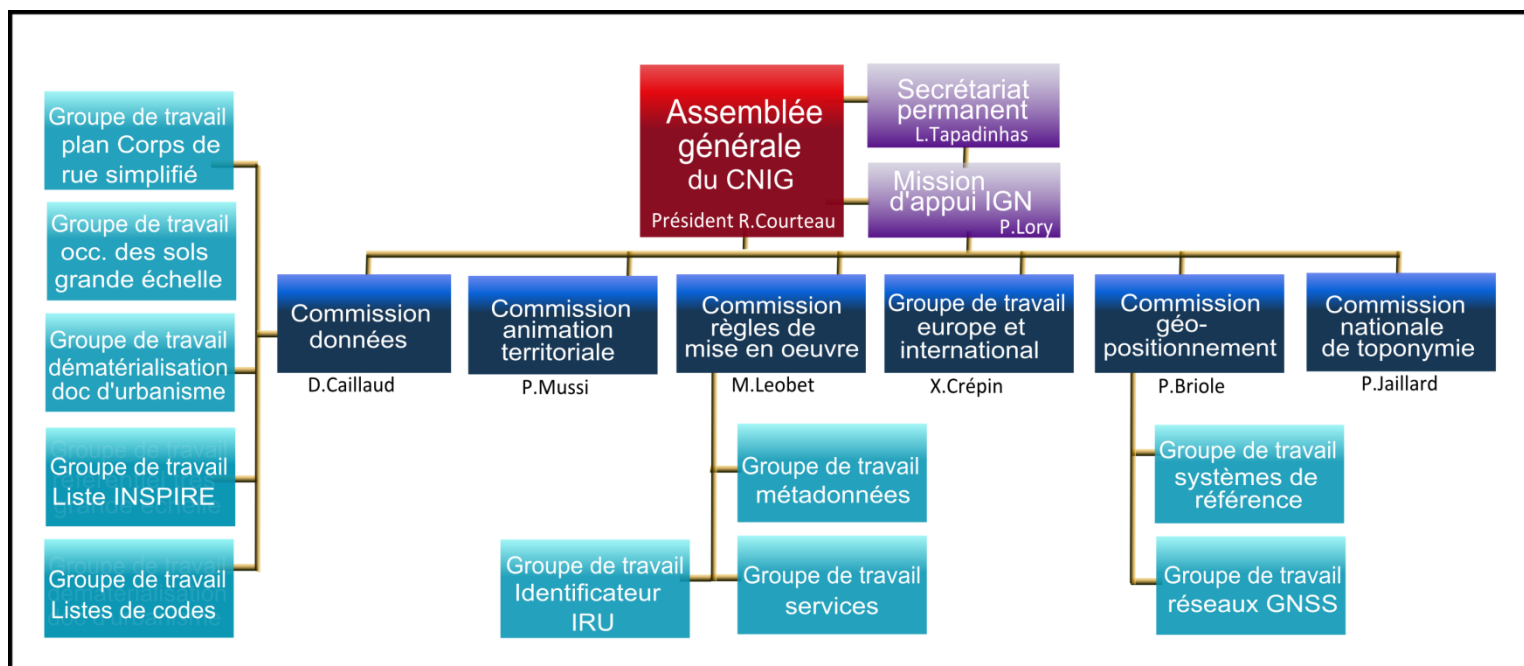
Assemblée générale du CNIG
Président R.Courteau

Secrétariat permanent
L.Tapadinhas

Mission d'appui IGN
P.Lory

Groupe de travail plan Corps de rue simplifié

Groupe de travail occ. des sols grande échelle

Groupe de travail dématérialisation doc d'urbanisme

Groupe de travail Liste INSPIRE

Groupe de travail Listes de codes

Commission données
D.Caillaud

Commission animation territoriale
P.Mussi

Commission règles de mise en oeuvre
M.Leobet

Groupe de travail europe et international
X.Crépin

Commission géo-positionnement
P.Briole

Commission nationale de toponymie
P.Jaillard

Groupe de travail métadonnées

Groupe de travail Identificateur IRU

Groupe de travail services

Groupe de travail systèmes de référence

Groupe de travail réseaux GNSS